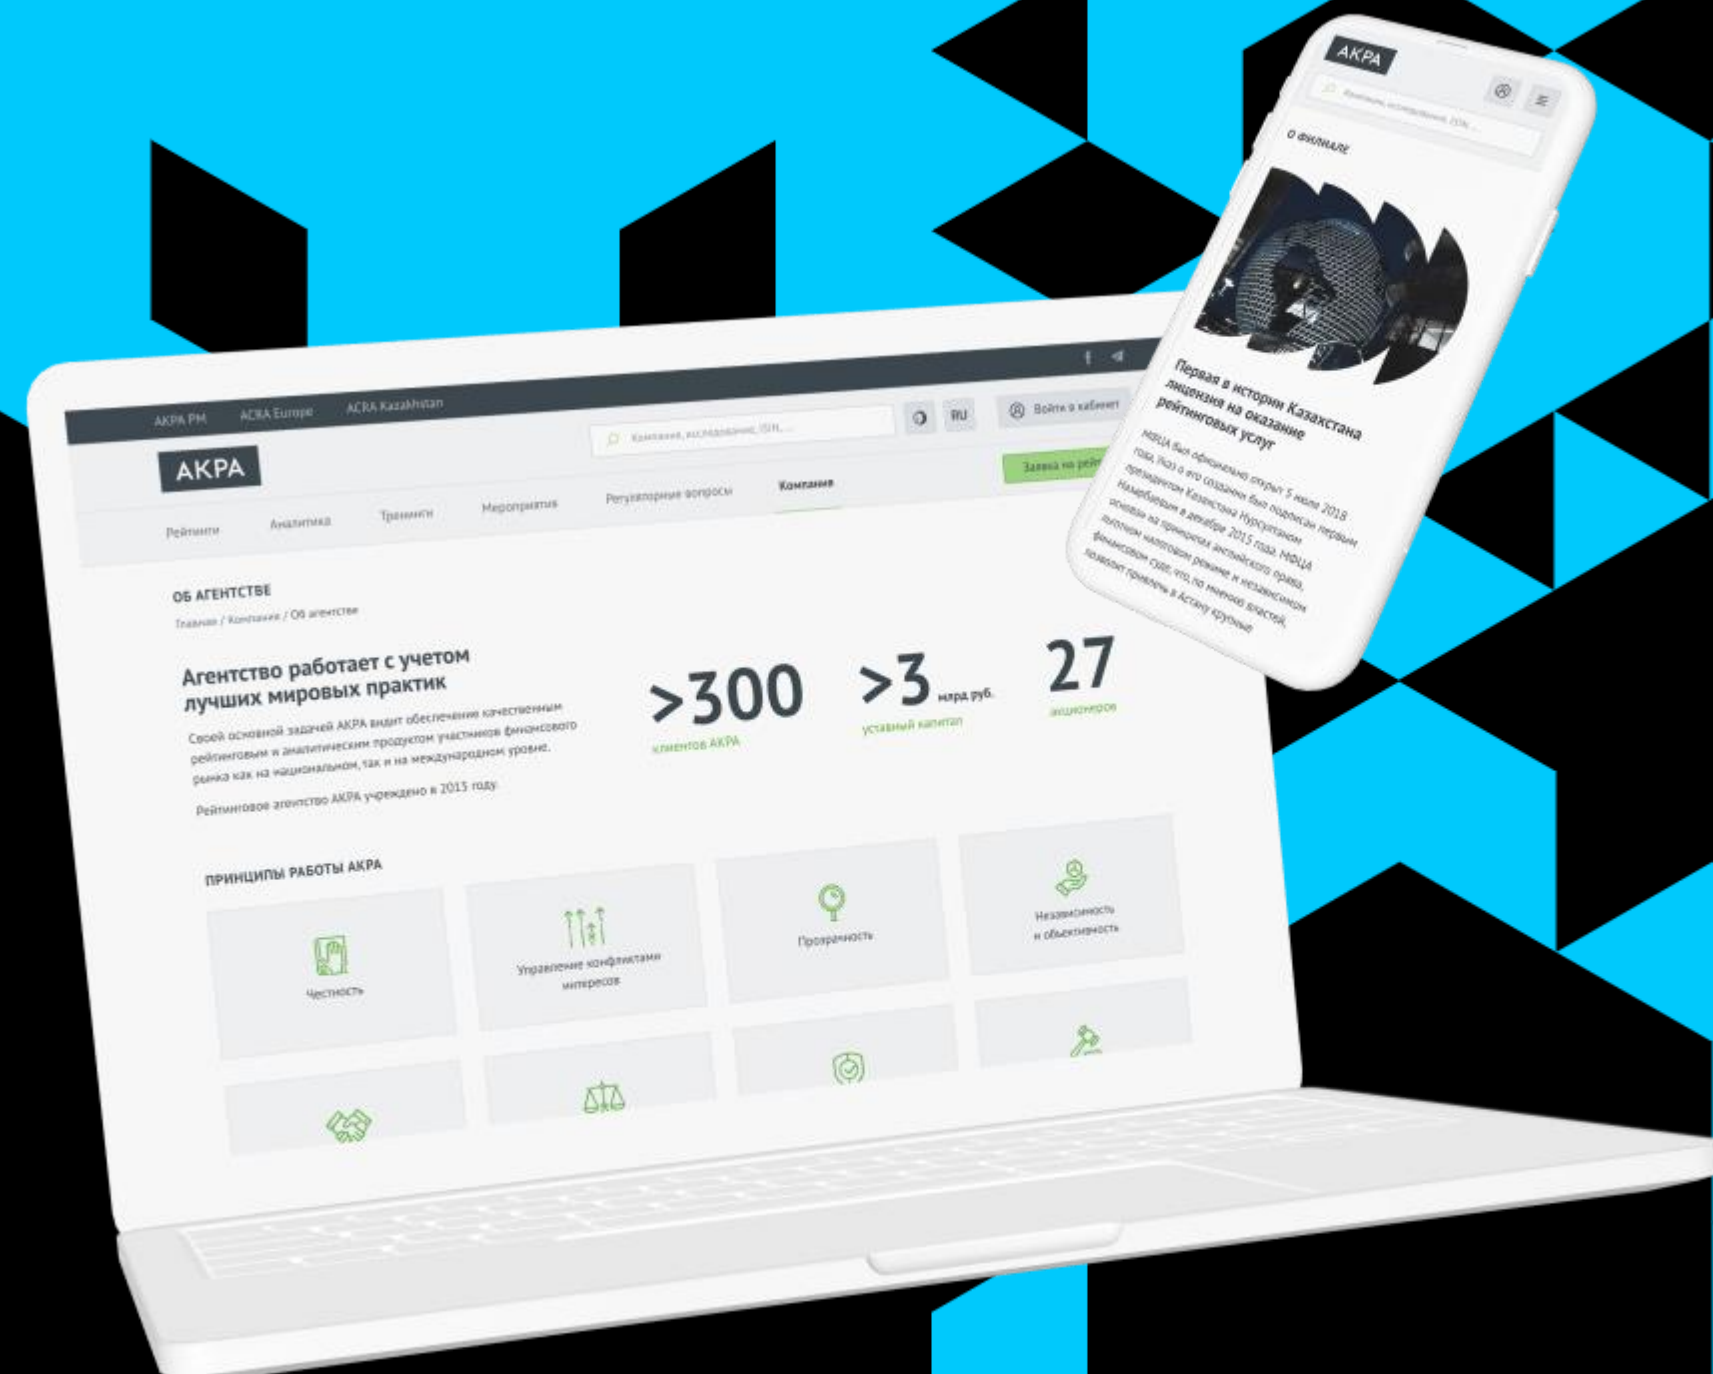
АКРА РМ ACRA Europe ACRA Kazakhstan

Компания, исследование, ISIN...

RU

Войти в кабинет

АКРА

Заявка на рей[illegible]

Рейтинги Аналитика Тренинги Мероприятия Регуляторные вопросы Компания

ОБ АГЕНТСТВЕ

Главная / Компания / Об агентстве

Агентство работает с учетом лучших мировых практик

Своей основной задачей АКРА видит обеспечение качественным рейтинговым и аналитическим продуктом участников финансового рынка как на национальном, так и на международном уровне.

Рейтинговое агентство АКРА учреждено в 2015 году.

>300 клиентов АКРА

>3 млрд руб. уставный капитал

27 акционеров

ПРИНЦИПЫ РАБОТЫ АКРА

Честность

Управление конфликтами интересов

Прозрачность

Независимость и объективность

АКРА

Компания, исследование, ISIN...

О филиале

Первая в истории Казахстана лицензия на оказание рейтинговых услуг

МФЦА был официально открыт 5 июля 2018 года. Указ о его создании был подписан первым президентом Казахстана Нурсултаном Назарбаевым в декабре 2015 года. МФЦА основан на принципах английского права. Льготный налоговый режим и независимый финансовый суд, что, по мнению властей, позволит привлечь в Астану крупные